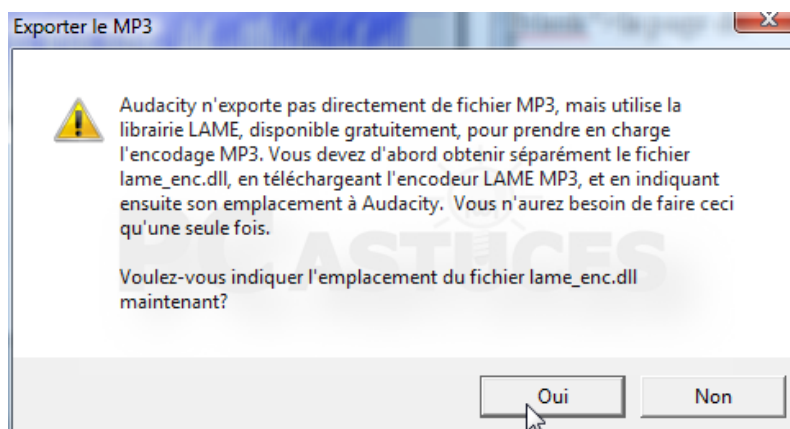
Exporter le MP3

Audacity n'exporte pas directement de fichier MP3, mais utilise la librairie LAME, disponible gratuitement, pour prendre en charge l'encodage MP3. Vous devez d'abord obtenir séparément le fichier lame_enc.dll, en téléchargeant l'encodeur LAME MP3, et en indiquant ensuite son emplacement à Audacity. Vous n'aurez besoin de faire ceci qu'une seule fois.

Voulez-vous indiquer l'emplacement du fichier lame_enc.dll maintenant?

PC ASTUCES

Oui

Non